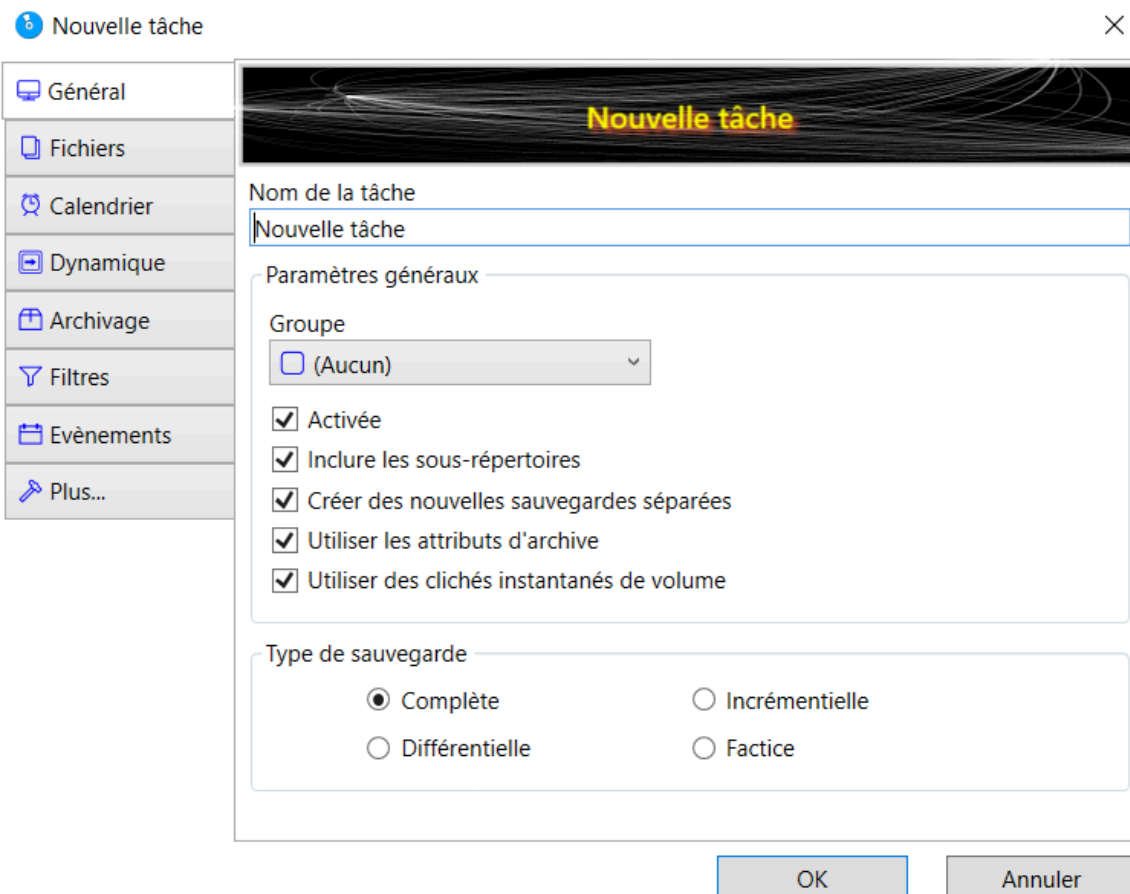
Nouvelle tâche

Général
Fichiers
Calendrier
Dynamique
Archivage
Filtres
Evènements
Plus...

Nouvelle tâche

Nom de la tâche
Nouvelle tâche

Paramètres généraux

Groupe
(Aucun)

Activée
Inclure les sous-répertoires
Créer des nouvelles sauvegardes séparées
Utiliser les attributs d'archive
Utiliser des clichés instantanés de volume

Type de sauvegarde

Complète
Incrémentielle
Différentielle
Factice

OK
Annuler